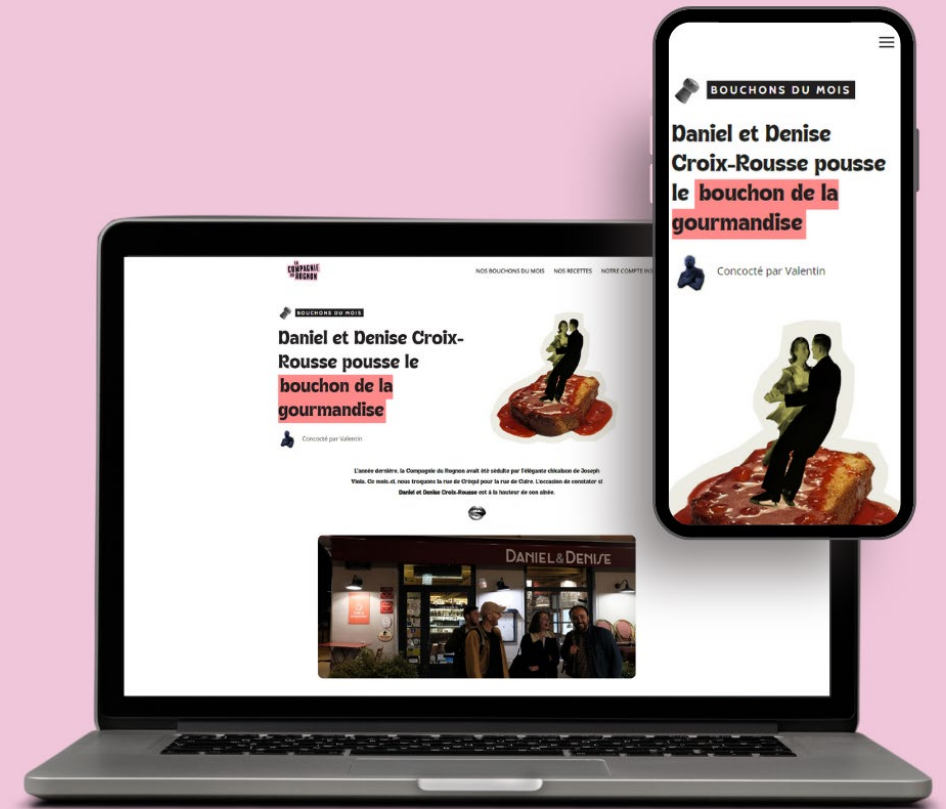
LA COMPAGNIE DU ROGNON

NOS BOUCHONS DU MOIS NOS RECETTES NOTRE COMPTE INS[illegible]

BOUCHONS DU MOIS

Daniel et Denise Croix-Rousse pousse le bouchon de la gourmandise

Concocté par Valentin

L'année dernière, la Compagnie du Rognon avait été séduite par l'élégante chicalson de Joseph Viola. Ce mois-ci, nous troquons la rue de Créqui pour la rue de Cuire. L'occasion de constater si Daniel et Denise Croix-Rousse est à la hauteur de son aînée.

DANIEL & DENISE

BOUCHONS DU MOIS

Daniel et Denise Croix-Rousse pousse le bouchon de la gourmandise

Concocté par Valentin